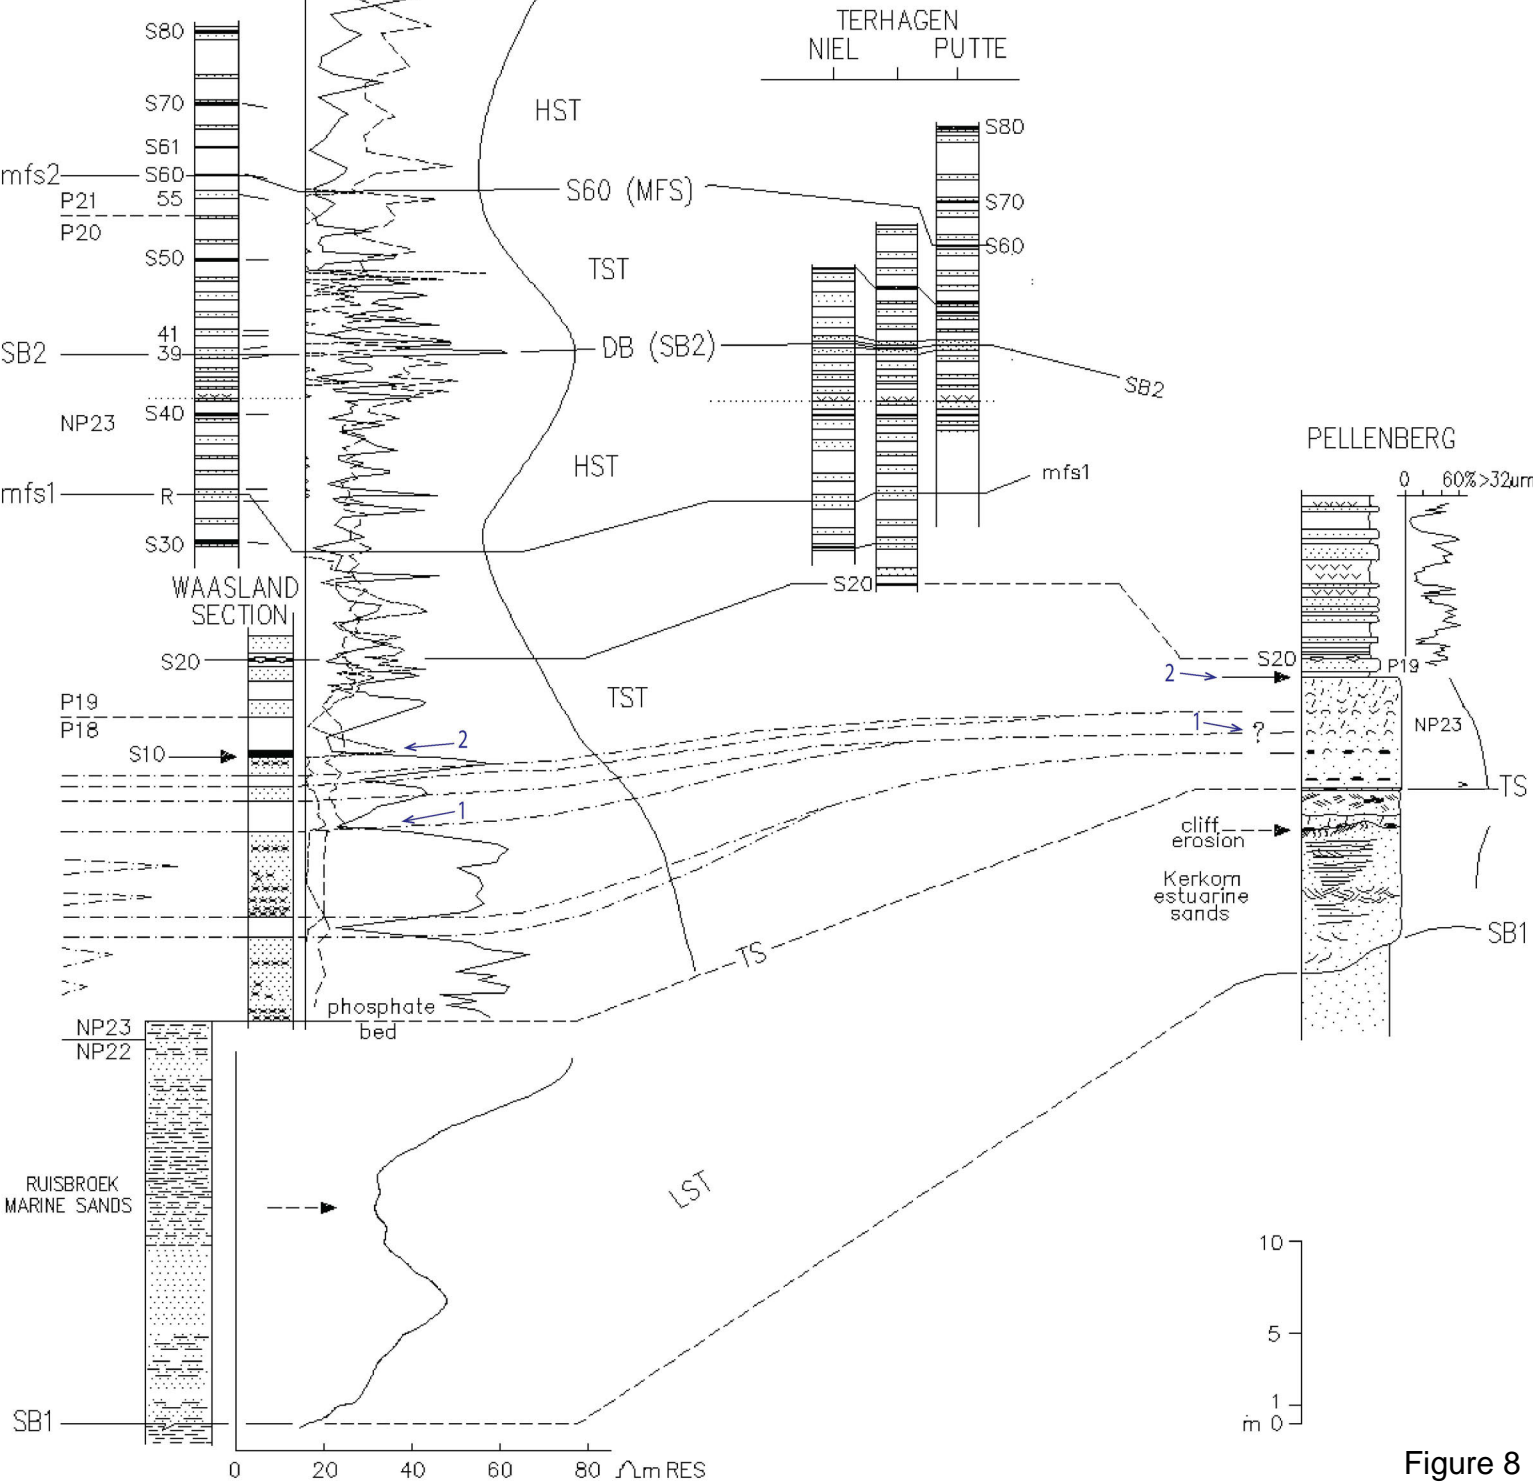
S80
S70
S61
mfs2 S60
P21 55
P20
S50
41
SB2 39
NP23 S40
mfs1 R
S30
WAASLAND SECTION
S20
P19
P18
S10
NP23
NP22
RUISBROEK MARINE SANDS
SB1
0 20 40 60 80 Ωm RES
phosphate bed
HST
S60 (MFS)
TST
DB (SB2)
HST
TST
TS
LST
TERHAGEN
NIEL PUTTE
S80
S70
S60
SB2
mfs1
S20
PELLENBERG
0 60%>32um
S20
P19
2
1 ?
NP23
TS
cliff erosion
Kerkom estuarine sands
SB1
2
1
10
5
1
m 0
Figure 8